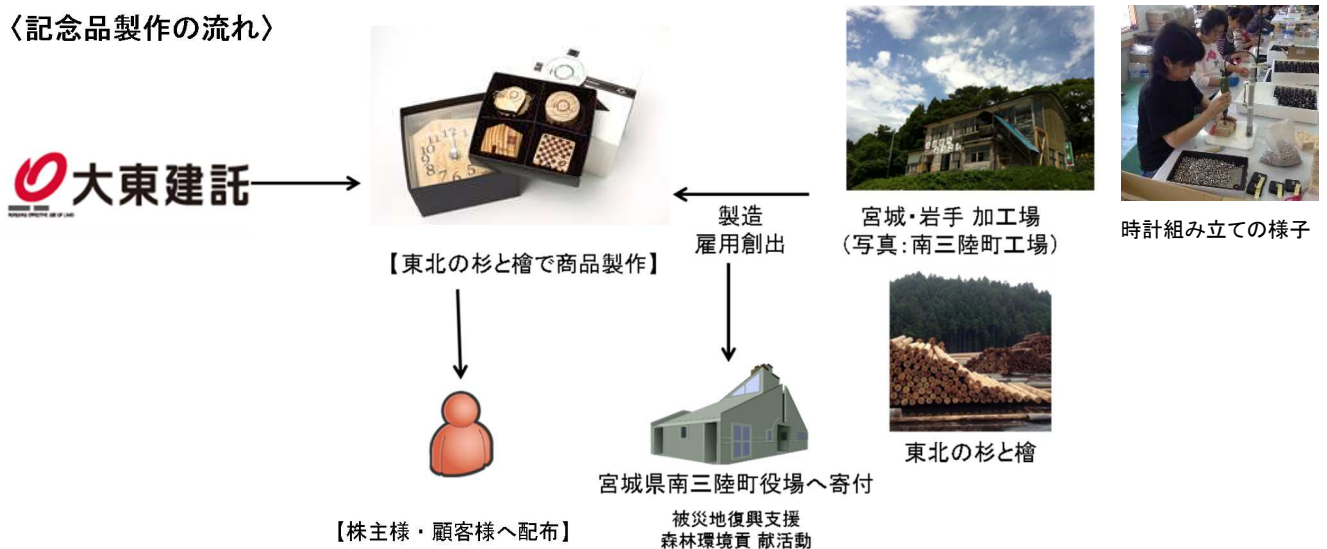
〈記念品製作の流れ〉

大東建託

【東北の杉と檜で商品製作】

製造
雇用創出

宮城・岩手 加工場
（写真：南三陸町工場）

時計組み立ての様子

東北の杉と檜

宮城県南三陸町役場へ寄付

被災地復興支援
森林環境貢 献活動

【株主様・顧客様へ配布】